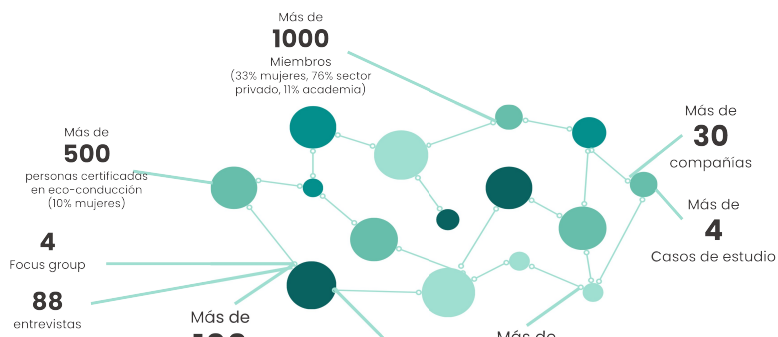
Más de
1000
Miembros
(33% mujeres, 76% sector privado, 11% academia)

Más de
500
personas certificadas en eco-conducción
(10% mujeres)

4
Focus group

88
entrevistas

Más de
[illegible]

Más de
30
compañías

Más de
4
Casos de estudio

Más de